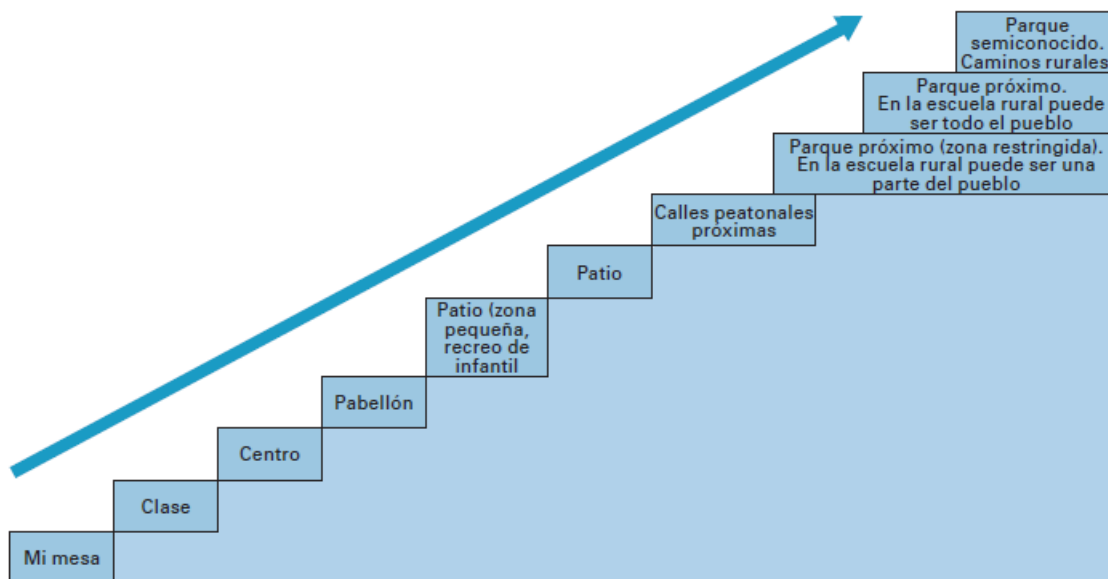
Mi mesa

Clase

Centro

Pabellón

Patio (zona pequeña, recreo de infantil

Patio

Calles peatonales próximas

Parque próximo (zona restringida). En la escuela rural puede ser una parte del pueblo

Parque próximo. En la escuela rural puede ser todo el pueblo

Parque semiconocido. Caminos rurales